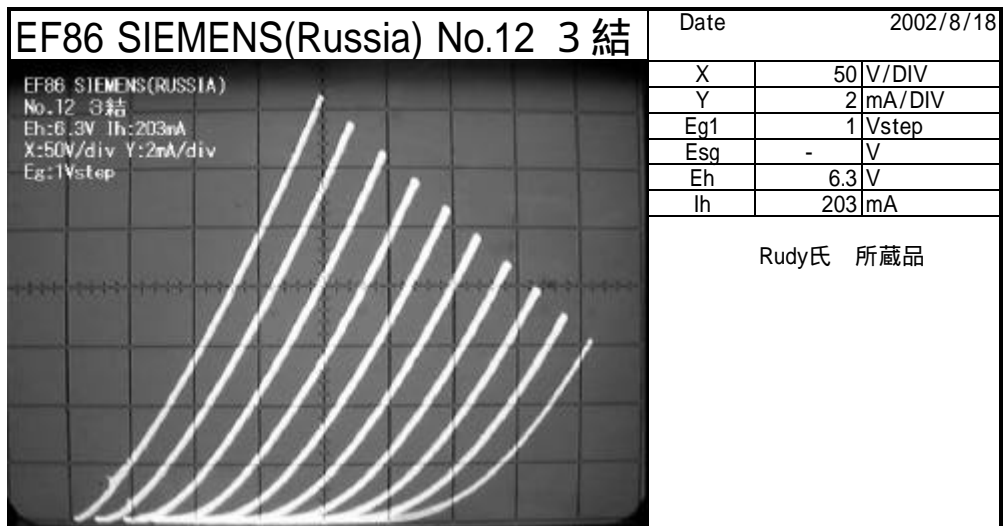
EF86 SIEMENS(Russia) No.12 3結

EF86 SIEMENS(RUSSIA)
No.12 3結
Eh:6.3V Ih:203mA
X:50V/div Y:2mA/div
Eg:1Vstep

| Date | 2002/8/18 | |
|---|---|---|
| X | 50 | V/DIV |
| Y | 2 | mA/DIV |
| Eg1 | 1 | Vstep |
| Esg | - | V |
| Eh | 6.3 | V |
| Ih | 203 | mA |

Rudy氏 所蔵品